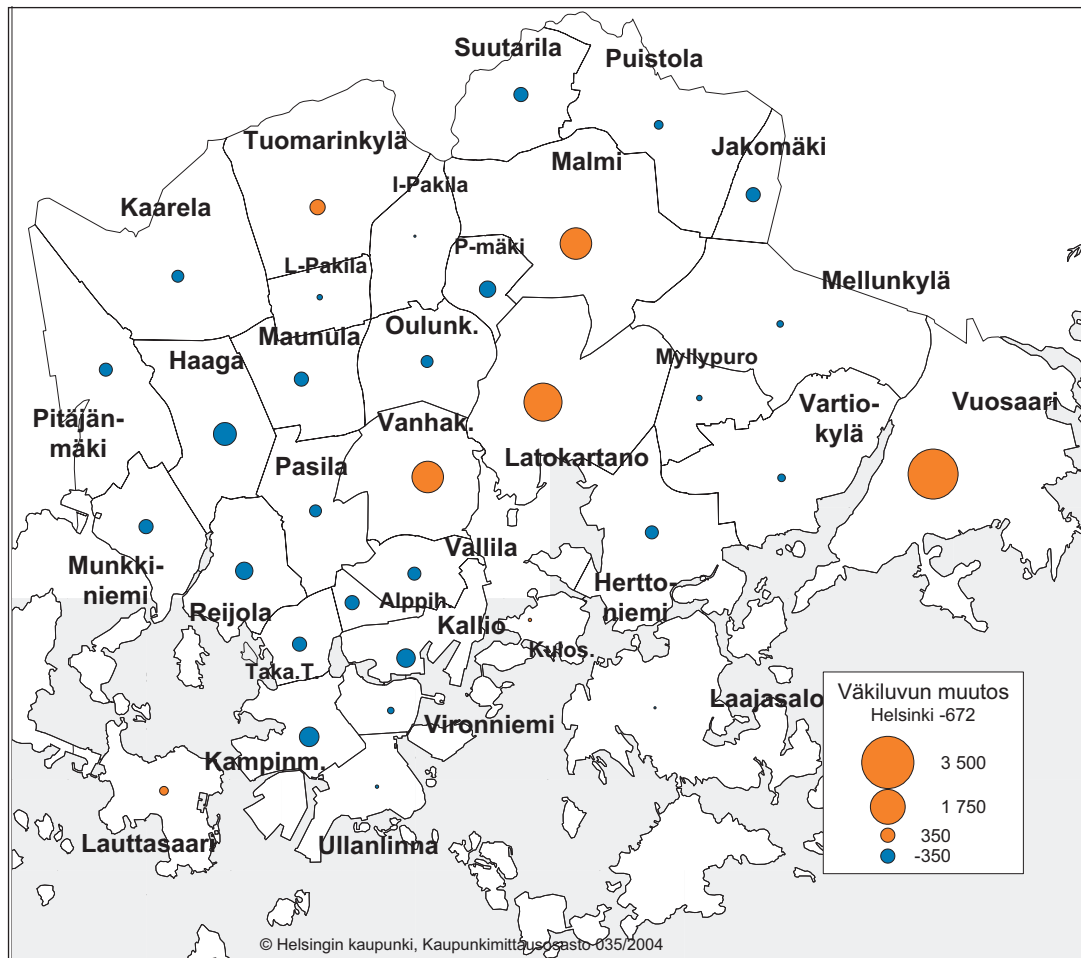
Suutarila
Puistola
Tuomarinkylä
Malmi
Jakomäki
I-Pakila
Kaarela
P-mäki
L-Pakila
Mellunkylä
Maunula
Oulunk.
Haaga
Myllypuro
Pitäjänmäki
Vanhak.
Vartiokylä
Vuosaari
Latokartano
Pasila
Vallila
Munkkiniemi
Herttoniemi
Reijola
Alppih.
Kallio
Kulos.
Taka.T.
Laajasalo
Vironniemi
Kampinm.
Lauttasaari
Ullanlinna

Väkiluvun muutos
Helsinki -672
3 500
1 750
350
-350

© Helsingin kaupunki, Kaupunkimittausosasto 035/2004